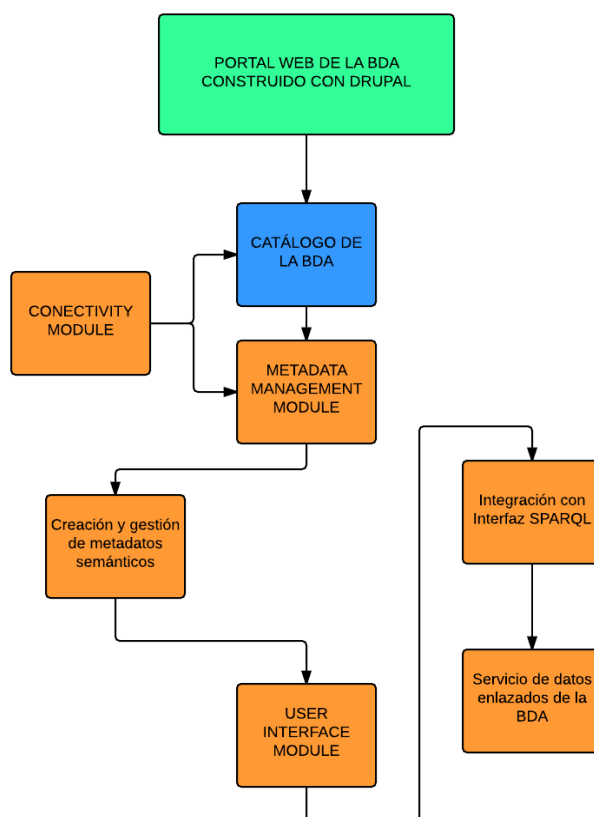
PORTAL WEB DE LA BDA CONSTRUIDO CON DRUPAL

CATÁLOGO DE LA BDA

CONECTIVITY MODULE

METADATA MANAGEMENT MODULE

Creación y gestión de metadatos semánticos

USER INTERFACE MODULE

Integración con Interfaz SPARQL

Servicio de datos enlazados de la BDA